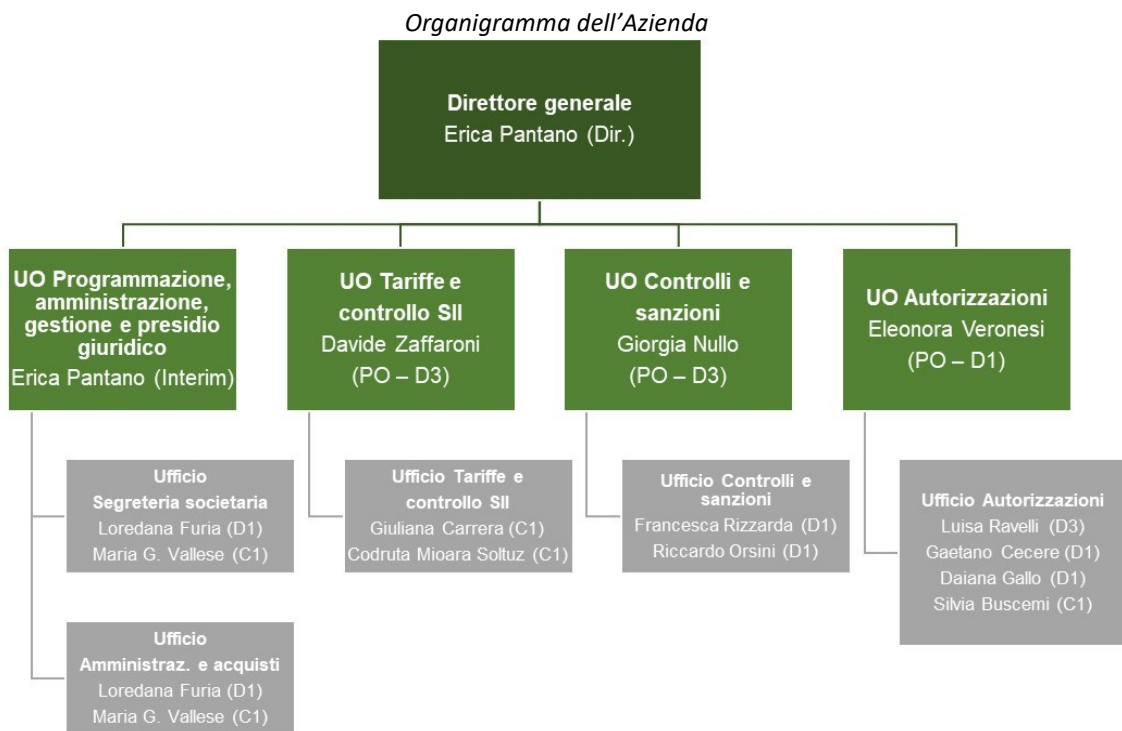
Organigramma dell’Azienda

Direttore generale
Erica Pantano (Dir.)

UO Programmazione, amministrazione, gestione e presidio giuridico
Erica Pantano (Interim)

UO Tariffe e controllo SII
Davide Zaffaroni
(PO – D3)

UO Controlli e sanzioni
Giorgia Nullo
(PO – D3)

UO Autorizzazioni
Eleonora Veronesi
(PO – D1)

Ufficio
Segreteria societaria
Loredana Furia (D1)
Maria G. Vallese (C1)

Ufficio
Amministraz. e acquisti
Loredana Furia (D1)
Maria G. Vallese (C1)

Ufficio Tariffe e controllo SII
Giuliana Carrera (C1)
Codruta Mioara Soltuz (C1)

Ufficio Controlli e sanzioni
Francesca Rizzarda (D1)
Riccardo Orsini (D1)

Ufficio Autorizzazioni
Luisa Ravelli (D3)
Gaetano Cecere (D1)
Daiana Gallo (D1)
Silvia Buscemi (C1)